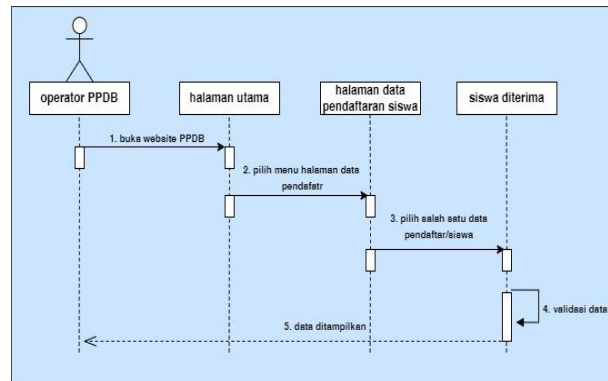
operator PPDB

halaman utama

halaman data pendaftaran siswa

siswa diterima

1. buka website PPDB

2. pilih menu halaman data pendafatr

3. pilih salah satu data pendaftar/siswa

4. validasi data

5. data ditampilkan